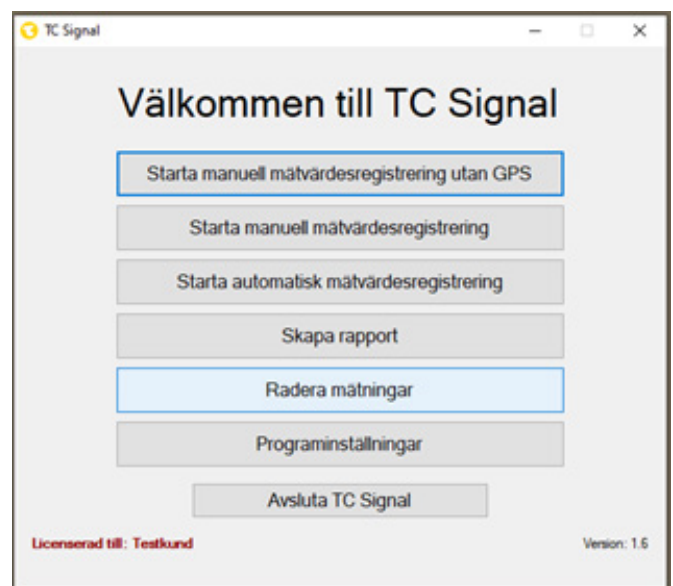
TC Signal

Välkommen till TC Signal

Starta manuell mätvärdesregistrering utan GPS

Starta manuell mätvärdesregistrering

Starta automatisk mätvärdesregistrering

Skapa rapport

Radera mätningar

Programinställningar

Avsluta TC Signal

Licenserad till: Testkund

Version: 1.6